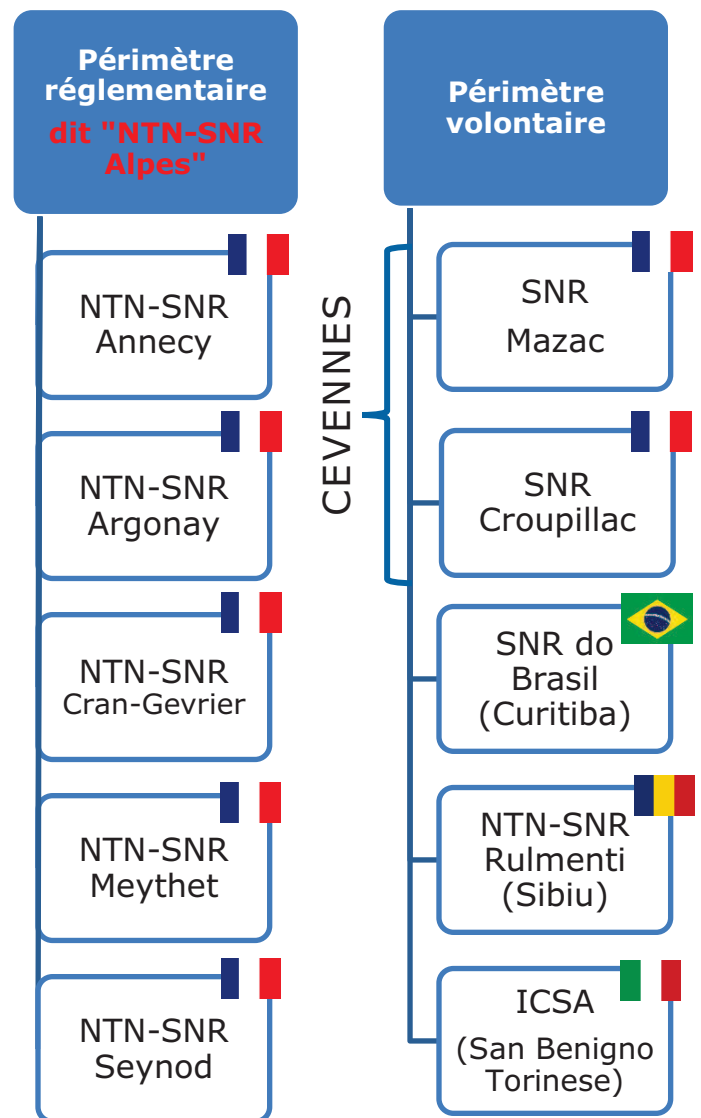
Périmètre réglementaire
dit "NTN-SNR Alpes"

NTN-SNR Annecy

NTN-SNR Argonay

NTN-SNR Cran-Gevrier

NTN-SNR Meythet

NTN-SNR Seynod

Périmètre volontaire

CEVENNES

SNR Mazac

SNR Croupillac

SNR do Brasil (Curitiba)

NTN-SNR Rulmenti (Sibiu)

ICSA (San Benigno Torinese)